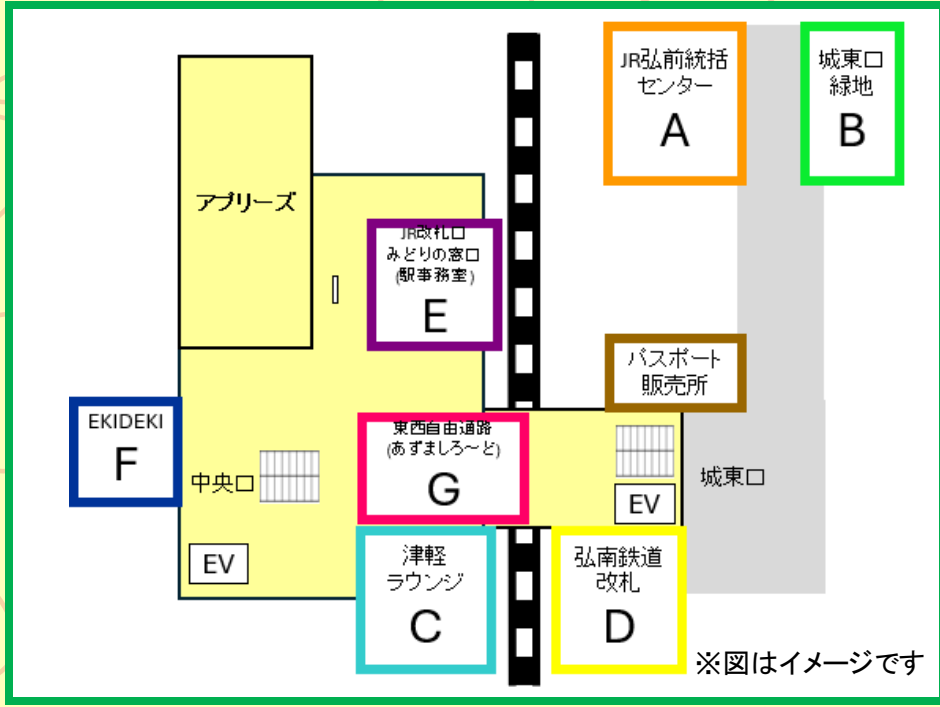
JR弘前統括センター
A

城東口緑地
B

アプリーズ

JR改札口
みどりの窓口
(駅事務室)
E

パスポート販売所

EKIDEKI
F

東西自由通路
(あずましろ～ど)
G

中央口

EV

EV

城東口

津軽ラウンジ
C

弘南鉄道改札
D

※図はイメージです